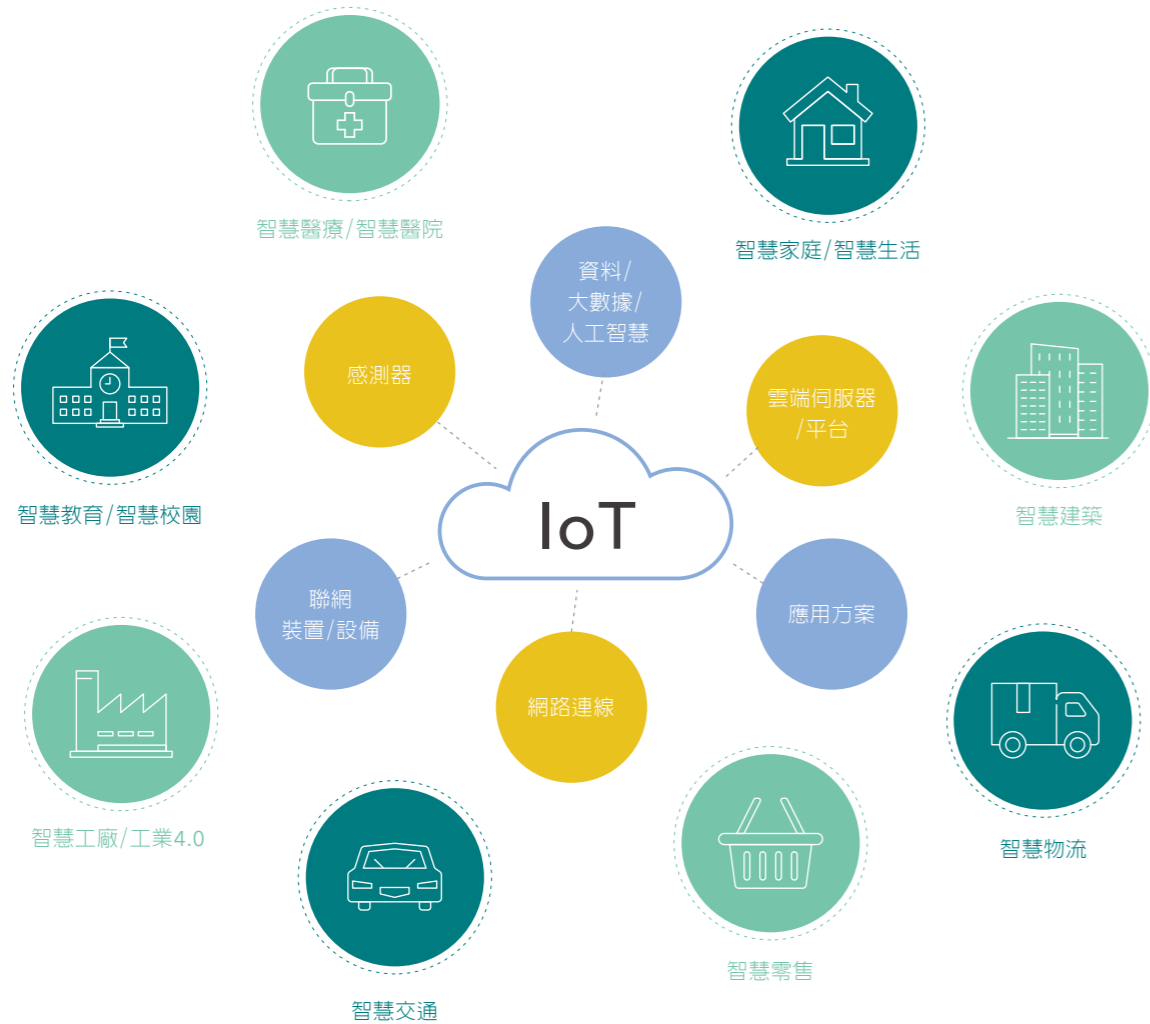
智慧醫療/智慧醫院

智慧家庭/智慧生活

資料/
大數據/
人工智慧

感測器

雲端伺服器
/平台

智慧教育/智慧校園

智慧建築

IoT

聯網
裝置/設備

應用方案

網路連線

智慧工廠/工業4.0

智慧物流

智慧交通

智慧零售